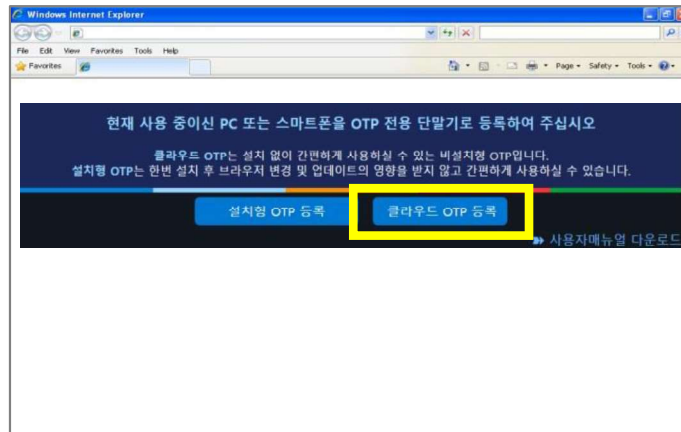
Windows Internet Explorer

File Edit View Favorites Tools Help

Favorites

Page ▾ Safety ▾ Tools ▾

현재 사용 중이신 PC 또는 스마트폰을 OTP 전용 단말기로 등록하여 주십시오

클라우드 OTP는 설치 없이 간편하게 사용하실 수 있는 비설치형 OTP입니다.
설치형 OTP는 한번 설치 후 브라우저 변경 및 업데이트의 영향을 받지 않고 간편하게 사용하실 수 있습니다.

설치형 OTP 등록

클라우드 OTP 등록

사용자매뉴얼 다운로드